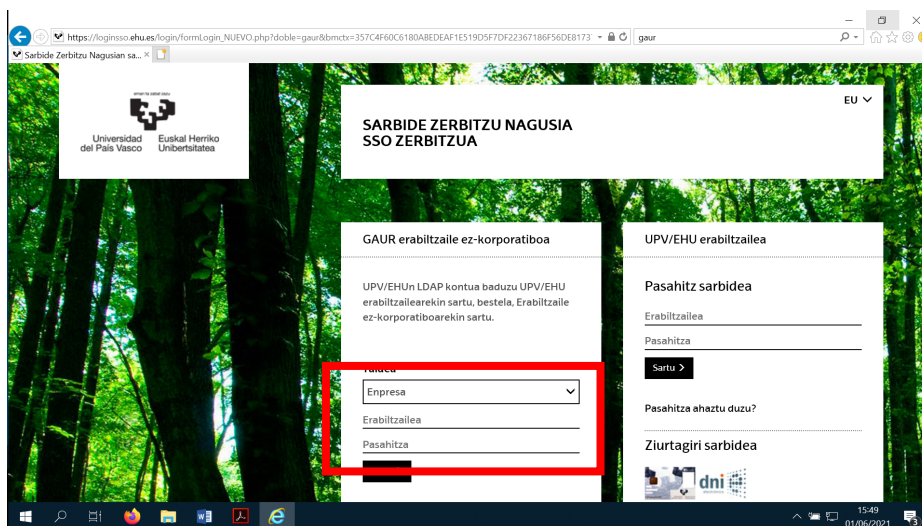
https://loginsso.ehu.es/login/formLogin_NUEVO.php?doble=gaur&bmctx=357C4F60C6180A8EDEAF1E519D5F7DF22367186F56DE8173
gaur
Sarbide Zerbitzu Nagusian sa... ×

eman ta zabal zazu
Universidad del País Vasco
Euskal Herriko Unibertsitatea

EU

SARBIDE ZERBITZU NAGUSIA
SSO ZERBITZUA

GAUR erabiltzaile ez-korporatiboa

UPV/EHUn LDAP kontua baduzu UPV/EHU erabiltzailearekin sartu, bestela, Erabiltzaile ez-korporatiboarekin sartu.

Taldea
Enpresa
Erabiltzailea
Pasahitza

UPV/EHU erabiltzailea

Pasahitz sarbidea
Erabiltzailea
Pasahitza
Sartu >

Pasahitza ahaztu duzu?

Ziurtagiri sarbidea
dni

15:49
01/06/2021